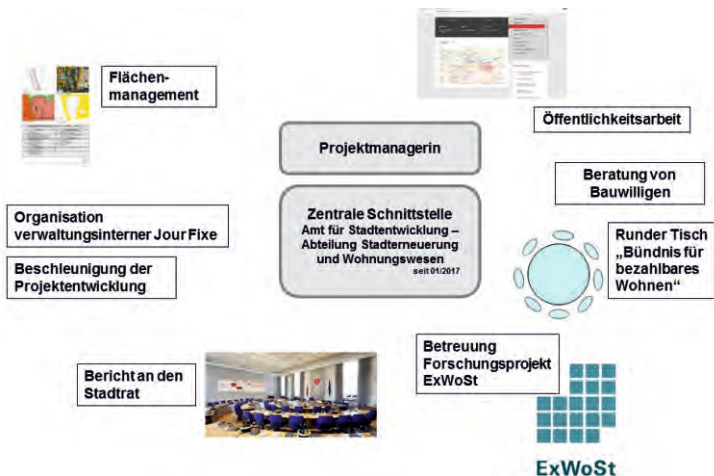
Flächenmanagement

Öffentlichkeitsarbeit

Projektmanagerin

Beratung von Bauwilligen

Zentrale Schnittstelle
Amt für Stadtentwicklung – Abteilung Stadterneuerung und Wohnungswesen
seit 01/2017

Organisation verwaltungsinterner Jour Fixe

Beschleunigung der Projektentwicklung

Runder Tisch „Bündnis für bezahlbares Wohnen"

Betreuung Forschungsprojekt ExWoSt

Bericht an den Stadtrat

ExWoSt